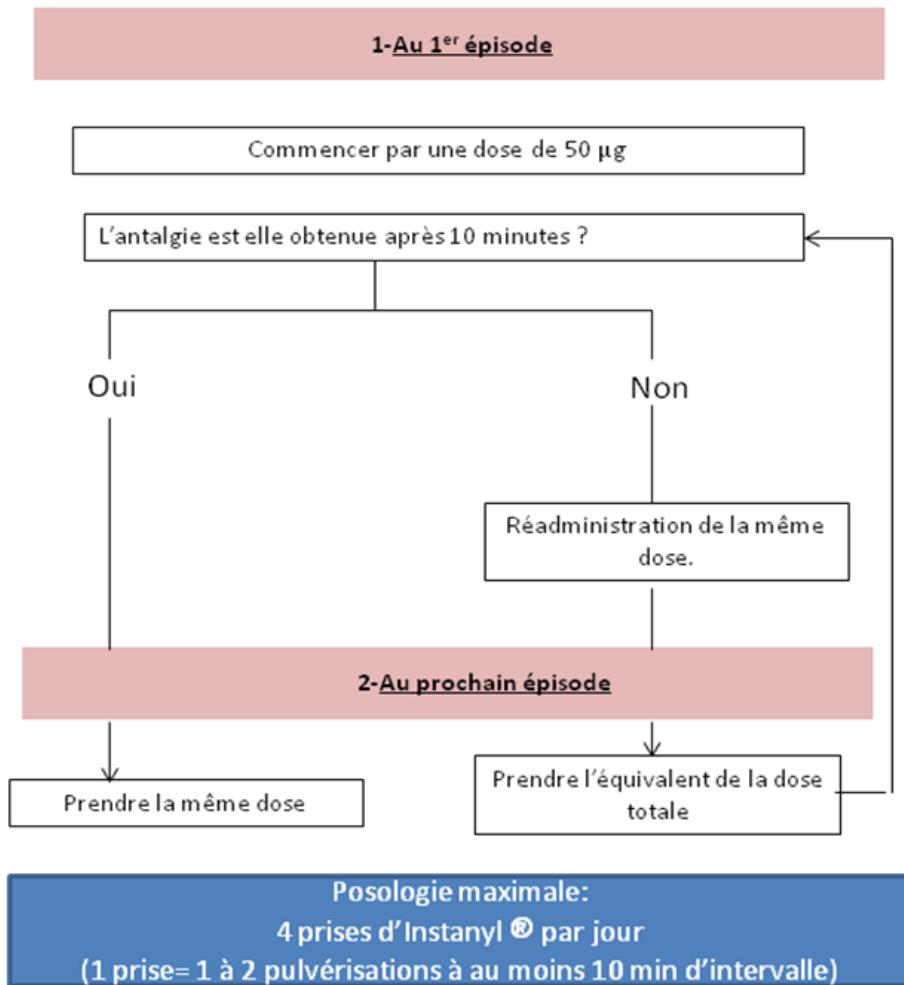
1-Au 1$^{er}$ épisode

Commencer par une dose de 50 µg

L'antalgie est elle obtenue après 10 minutes ?

Oui

Non

Réadministration de la même dose.

2-Au prochain épisode

Prendre la même dose

Prendre l'équivalent de la dose totale

Posologie maximale:
4 prises d'Instanyl ® par jour
(1 prise= 1 à 2 pulvérisations à au moins 10 min d'intervalle)